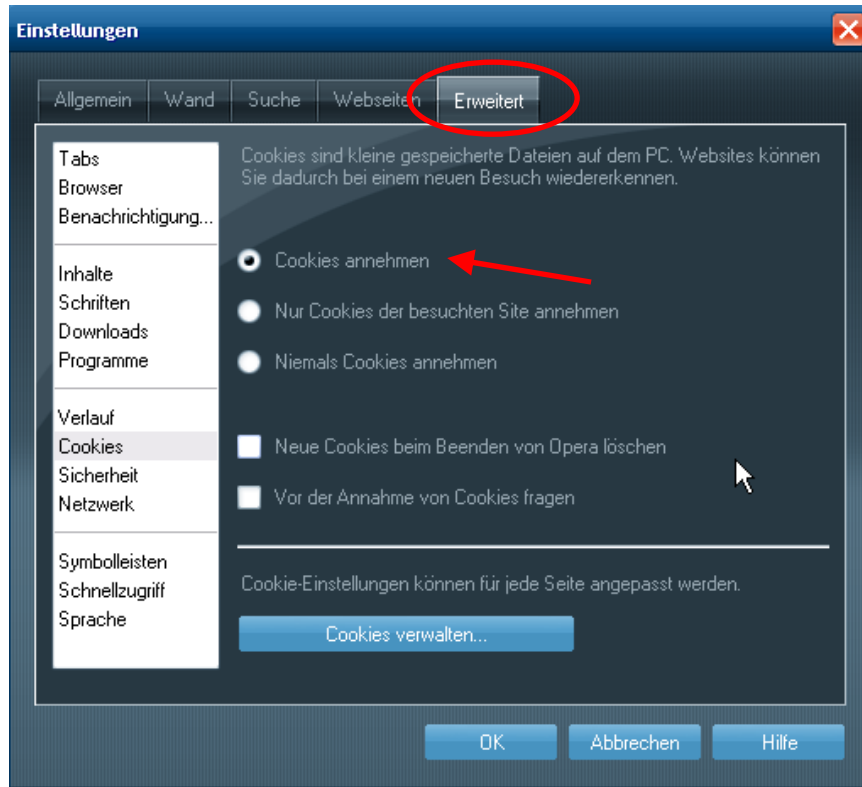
Einstellungen

Allgemein
Wand
Suche
Webseiten
Erweitert

Tabs
Browser
Benachrichtigung...

Inhalte
Schriften
Downloads
Programme

Verlauf
Cookies
Sicherheit
Netzwerk

Symbolleisten
Schnellzugriff
Sprache

Cookies sind kleine gespeicherte Dateien auf dem PC. Websites können Sie dadurch bei einem neuen Besuch wiedererkennen.

Cookies annehmen

Nur Cookies der besuchten Site annehmen

Niemals Cookies annehmen

Neue Cookies beim Beenden von Opera löschen

Vor der Annahme von Cookies fragen

Cookie-Einstellungen können für jede Seite angepasst werden.

Cookies verwalten...

OK
Abbrechen
Hilfe